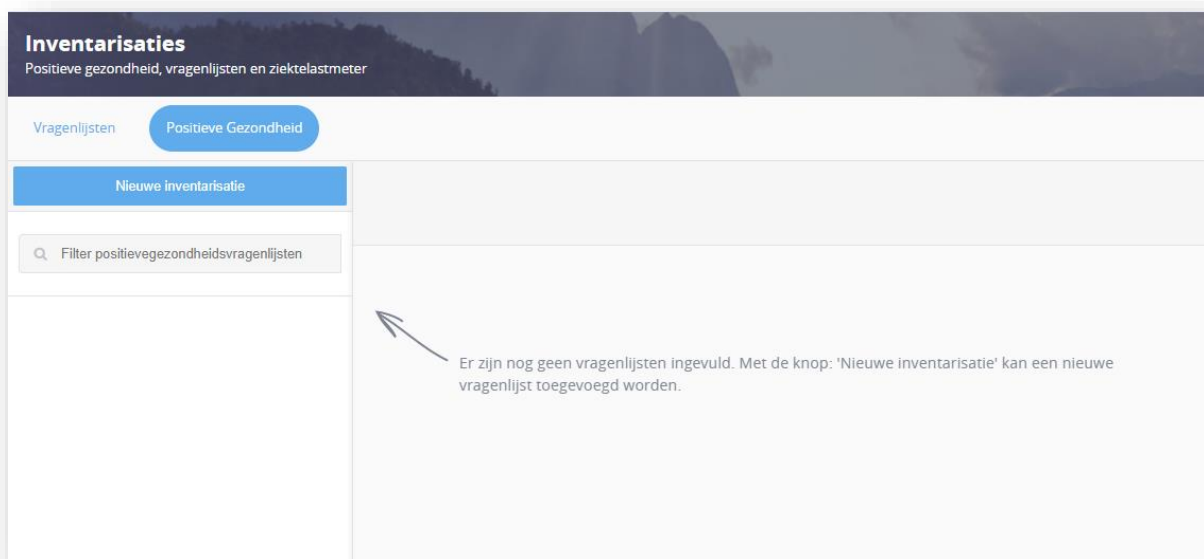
Inventarisaties
Positieve gezondheid, vragenlijsten en ziektelastmeter

Vragenlijsten
Positieve Gezondheid

Nieuwe inventarisatie

Filter positievegezondheidsvragenlijsten

Er zijn nog geen vragenlijsten ingevuld. Met de knop: 'Nieuwe inventarisatie' kan een nieuwe vragenlijst toegevoegd worden.